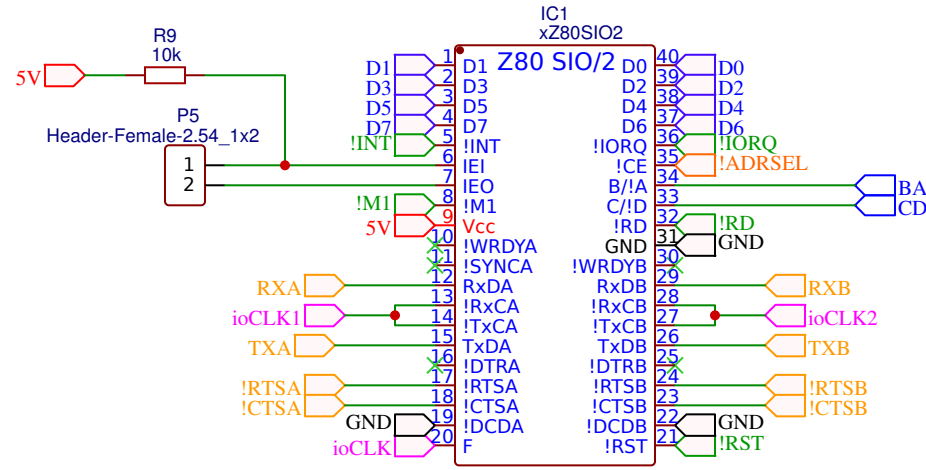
IC1
xZ80SIO2

R9
10k

5V

P5
Header-Female-2.54_1x2

1
2

Z80 SIO/2

D1 1 D1
D3 2 D3
D5 3 D5
D7 4 D7
!INT 5 !INT
6 IEI
7 IEO
!M1 8 !M1
5V 9 Vcc
10 !WRDYA
11 !SYNCA
RXA 12 RxDA
13 !RxCA
ioCLK1 14 !TxCA
TXA 15 TxDA
16 !DTRA
!RTSA 17 !RTSA
!CTSA 18 !CTSA
GND 19 !DCDA
ioCLK 20 F

D0 40 D0
D2 39 D2
D4 38 D4
D6 37 D6
!IORQ 36 !IORQ
!CE 35 !ADRSEL
B/!A 34 BA
C/!D 33 CD
!RD 32 !RD
GND 31 GND
!WRDYB 30
RxDB 29 RXB
!RxCB 28
!TxCB 27 ioCLK2
TxDB 26 TXB
!DTRB 25
!RTSB 24 !RTSB
!CTSB 23 !CTSB
!DCDB 22 GND
!RST 21 !RST